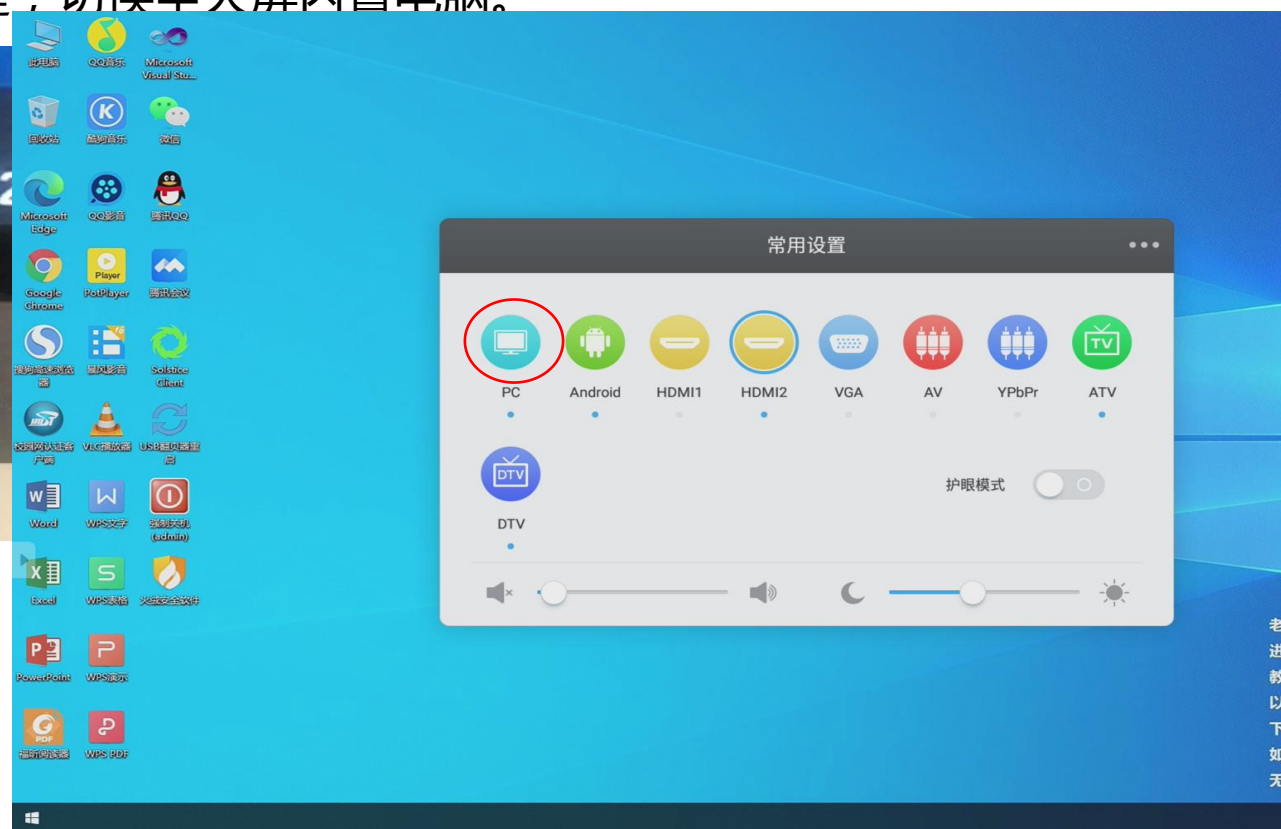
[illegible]，切换至大屏内置电脑。

此电脑
QQ音乐
Microsoft Visual Stu...
回收站
酷狗音乐
微信
Microsoft Edge
QQ影音
腾讯QQ
Google Chrome
PotPlayer
腾讯会议
搜狗高速浏览器
暴风影音
Solstice Client
校园网认证客户端
VLC播放器
USB服务重启
Word
WPS文字
强制关机(admin)
Excel
WPS表格
火绒安全软件
PowerPoint
WPS演示
福昕阅读器
WPS PDF

常用设置
PC
Android
HDMI1
HDMI2
VGA
AV
YPbPr
ATV
DTV
护眼模式

老
进
教
以
下
如
天